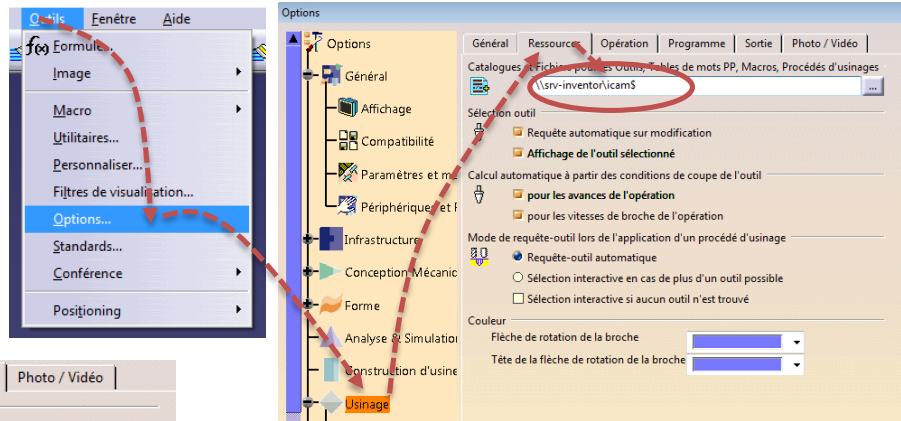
Outils Fenêtre Aide

Formule...
Image
Macro
Utilitaires...
Personnaliser...
Filtres de visualisation...
Options...
Standards...
Conférence
Positioning

Photo / Vidéo

Options

Options
Général
Affichage
Compatibilité
Paramètres et m
Périphériques et I
Infrastructure
Conception Mécanic
Forme
Analyse & Simulation
Construction d'usine
Usinage

Général | Ressources | Opération | Programme | Sortie | Photo / Vidéo

Catalogues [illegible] Fichiers pour les Outils, Tables de mots PP, Macros, Procédés d'usinages
\\srv-inventor\icam$
...

Sélection outil
Requête automatique sur modification
Affichage de l'outil sélectionné

Calcul automatique à partir des conditions de coupe de l'outil
pour les avances de l'opération
pour les vitesses de broche de l'opération

Mode de requête-outil lors de l'application d'un procédé d'usinage
Requête-outil automatique
Sélection interactive en cas de plus d'un outil possible
Sélection interactive si aucun outil n'est trouvé

Couleur
Flèche de rotation de la broche
Tête de la flèche de rotation de la broche